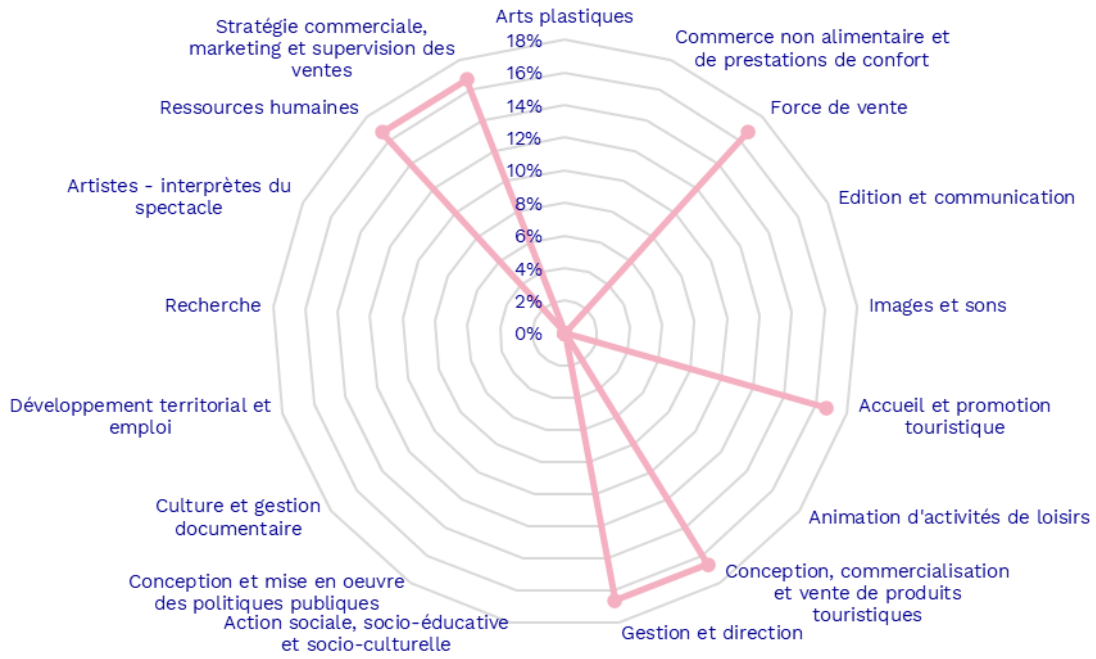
Arts plastiques
18%
16%
14%
12%
10%
8%
6%
4%
2%
0%

Commerce non alimentaire et de prestations de confort

Force de vente

Edition et communication

Images et sons

Accueil et promotion touristique

Animation d'activités de loisirs

Conception, commercialisation et vente de produits touristiques

Gestion et direction

Action sociale, socio-éducative et socio-culturelle

Conception et mise en oeuvre des politiques publiques

Culture et gestion documentaire

Développement territorial et emploi

Recherche

Artistes - interprètes du spectacle

Ressources humaines

Stratégie commerciale, marketing et supervision des ventes